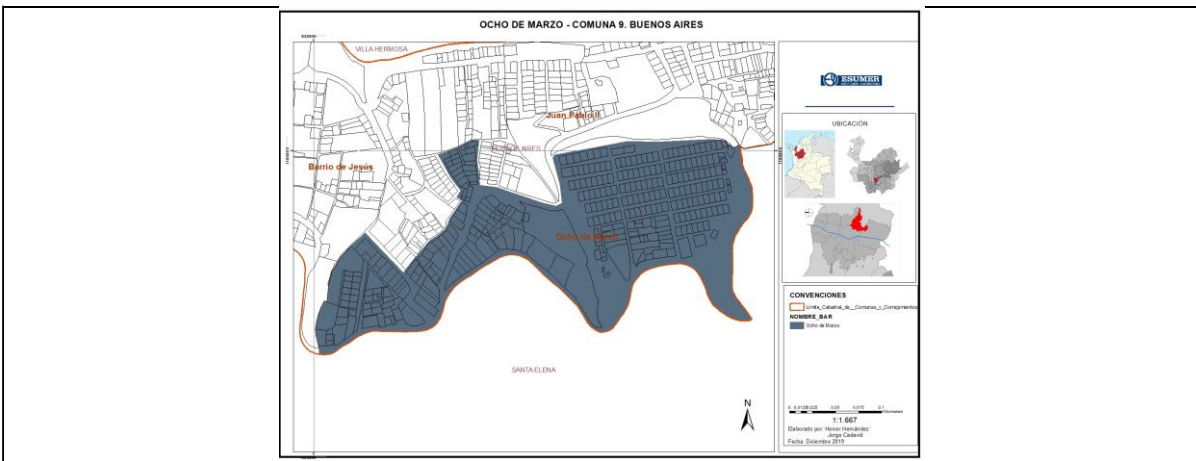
OCHO DE MARZO - COMUNA 9. BUENOS AIRES

VILLA HERMOSA

Juan Pablo II

Barrio de Jesús

Ocho de Marzo

SANTA ELENA

N

ESUMER

UBICACIÓN

CONVENCIONES

Limite_Catastral_de__Comunas_y_Corregimientos

NOMBRE_BAR

Ocho de Marzo

1:1.667

Elaborado por: Heiner Hernández
Jorge Cadavid
Fecha: Diciembre 2019